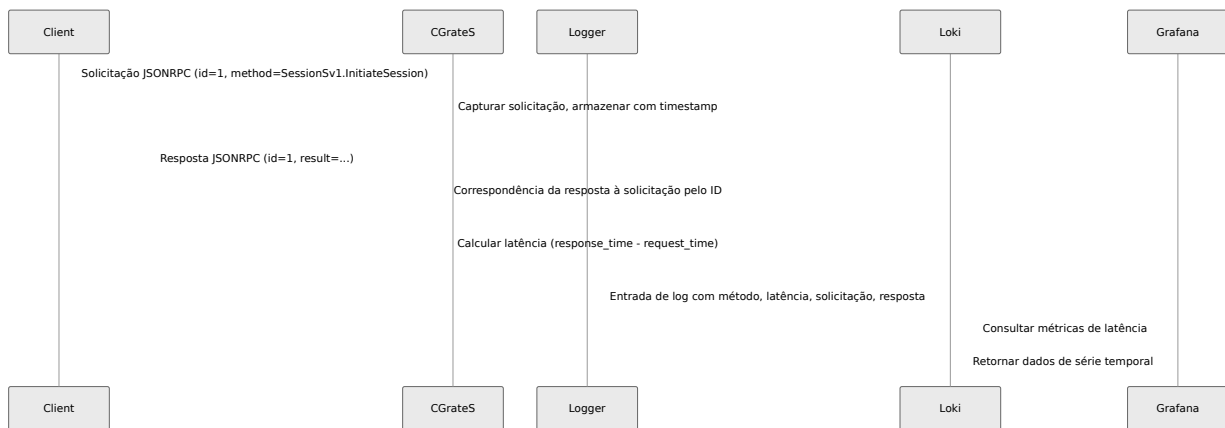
Client
CGrateS
Logger
Loki
Grafana

Solicitação JSONRPC (id=1, method=SessionSv1.InitiateSession)

Capturar solicitação, armazenar com timestamp

Resposta JSONRPC (id=1, result=...)

Correspondência da resposta à solicitação pelo ID

Calcular latência (response_time - request_time)

Entrada de log com método, latência, solicitação, resposta

Consultar métricas de latência

Retornar dados de série temporal

Client
CGrateS
Logger
Loki
Grafana